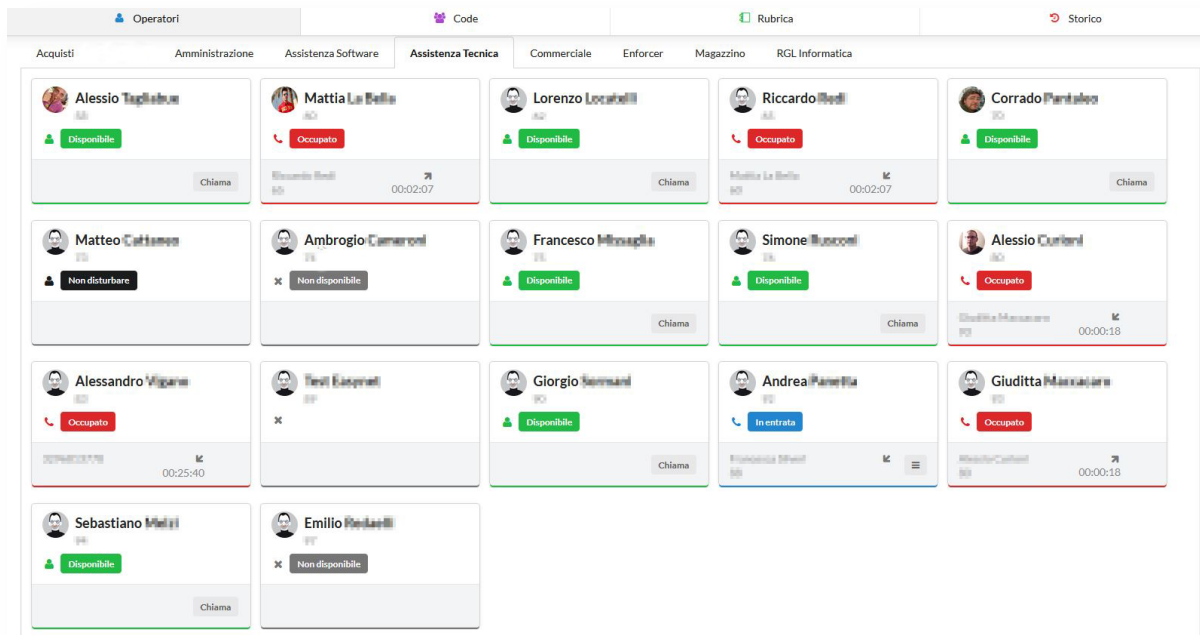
Operatori | Code | Rubrica | Storico

Acquisti | Amministrazione | Assistenza Software | Assistenza Tecnica | Commerciale | Enforcer | Magazzino | RGL Informatica

Alessio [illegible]
Disponibile
Chiama

Mattia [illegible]
Occupato
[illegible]
00:02:07

Lorenzo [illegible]
Disponibile
Chiama

Riccardo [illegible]
Occupato
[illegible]
00:02:07

Corrado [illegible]
Disponibile
Chiama

Matteo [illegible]
Non disturbare

Ambrogio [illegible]
Non disponibile

Francesco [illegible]
Disponibile
Chiama

Simone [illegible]
Disponibile
Chiama

Alessio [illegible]
Occupato
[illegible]
00:00:18

Alessandro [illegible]
Occupato
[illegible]
00:25:40

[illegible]

Giorgio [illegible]
Disponibile
Chiama

Andrea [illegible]
In entrata
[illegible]

Giuditta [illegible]
Occupato
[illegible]
00:00:18

Sebastiano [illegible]
Disponibile
Chiama

Emilio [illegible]
Non disponibile